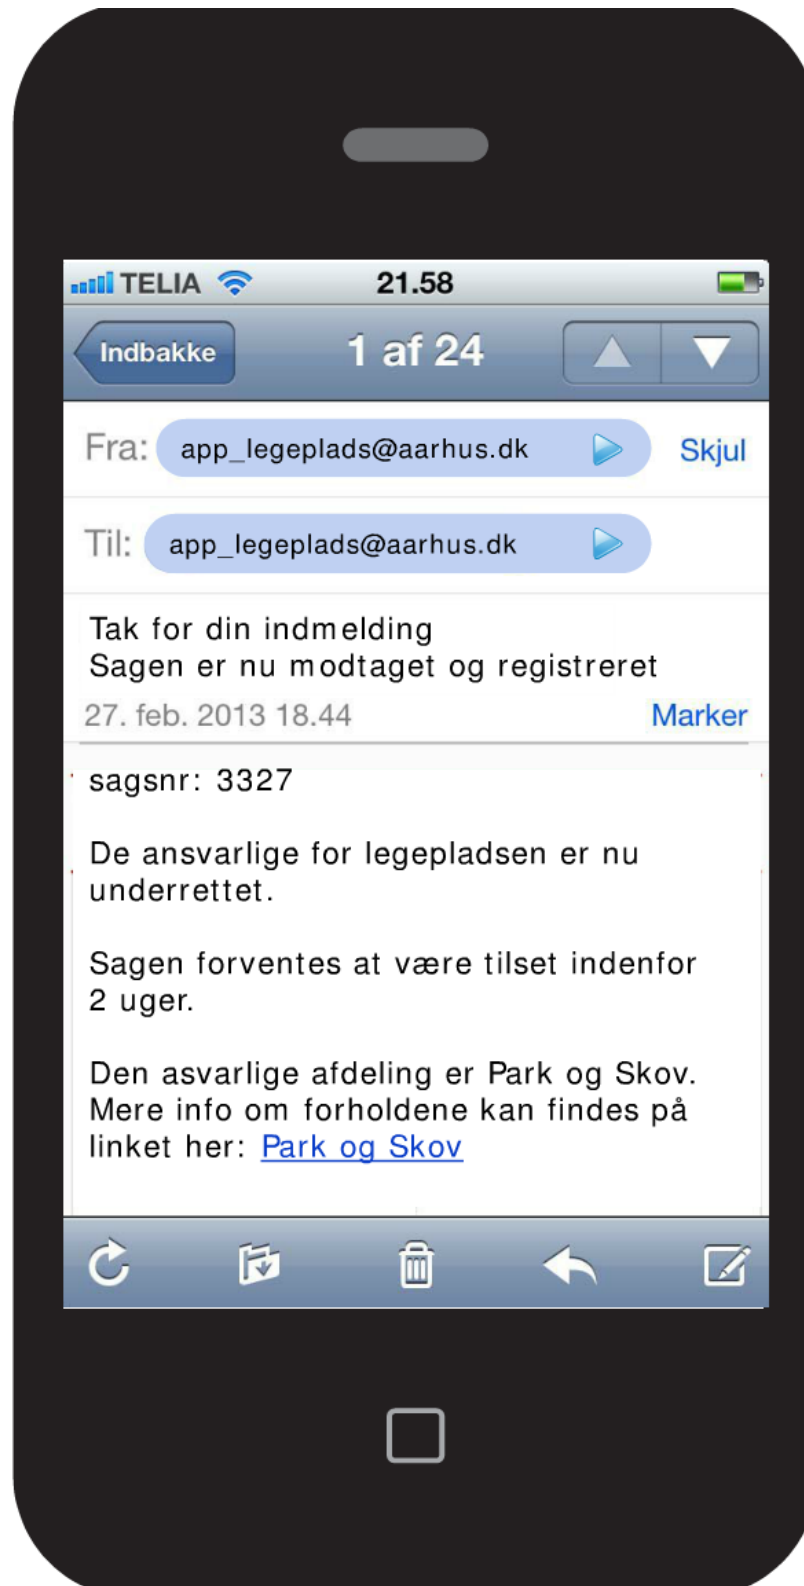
TELIA 21.58

Indbakke 1 af 24

Fra: app_legeplads@aarhus.dk Skjul

Til: app_legeplads@aarhus.dk

Tak for din indmelding
Sagen er nu modtaget og registreret
27. feb. 2013 18.44 Marker

sagsnr: 3327

De ansvarlige for legepladsen er nu underrettet.

Sagen forventes at være tilset indenfor 2 uger.

Den asvarlige afdeling er Park og Skov. Mere info om forholdene kan findes på linket her: Park og Skov